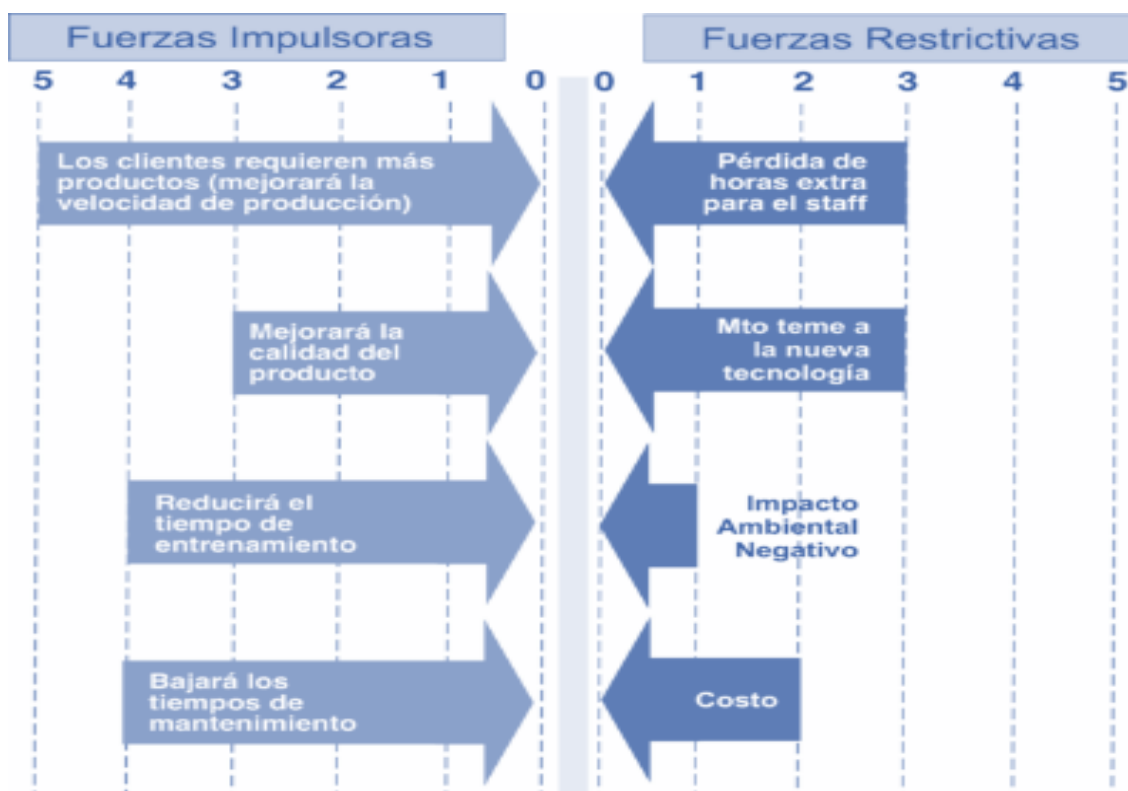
Fuerzas Impulsoras

Fuerzas Restrictivas

5 4 3 2 1 0

0 1 2 3 4 5

Los clientes requieren más productos (mejorará la velocidad de producción)

Pérdida de horas extra para el staff

Mejorará la calidad del producto

Mto teme a la nueva tecnología

Reducirá el tiempo de entrenamiento

Impacto Ambiental Negativo

Bajará los tiempos de mantenimiento

Costo